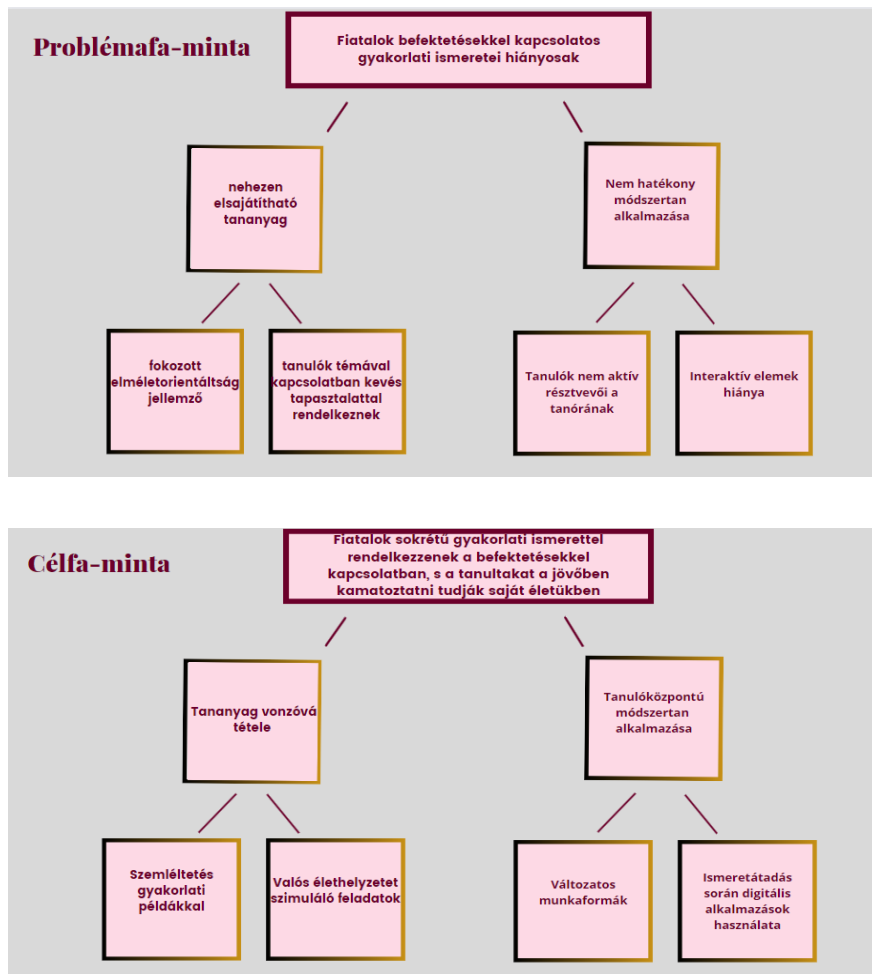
Problémafa-minta

Fiatalok befektetésekkel kapcsolatos gyakorlati ismeretei hiányosak

nehezen elsajátítható tananyag

Nem hatékony módszertan alkalmazása

fokozott elméletorientáltság jellemző

tanulók témával kapcsolatban kevés tapasztalattal rendelkeznek

Tanulók nem aktív résztvevői a tanórának

Interaktív elemek hiánya

Célfa-minta

Fiatalok sokrétű gyakorlati ismerettel rendelkezzenek a befektetésekkel kapcsolatban, s a tanultakat a jövőben kamatoztatni tudják saját életükben

Tananyag vonzóvá tétele

Tanulóközpontú módszertan alkalmazása

Szemléltetés gyakorlati példákkal

Valós élethelyzetet szimuláló feladatok

Változatos munkaformák

Ismeretátadás során digitális alkalmazások használata